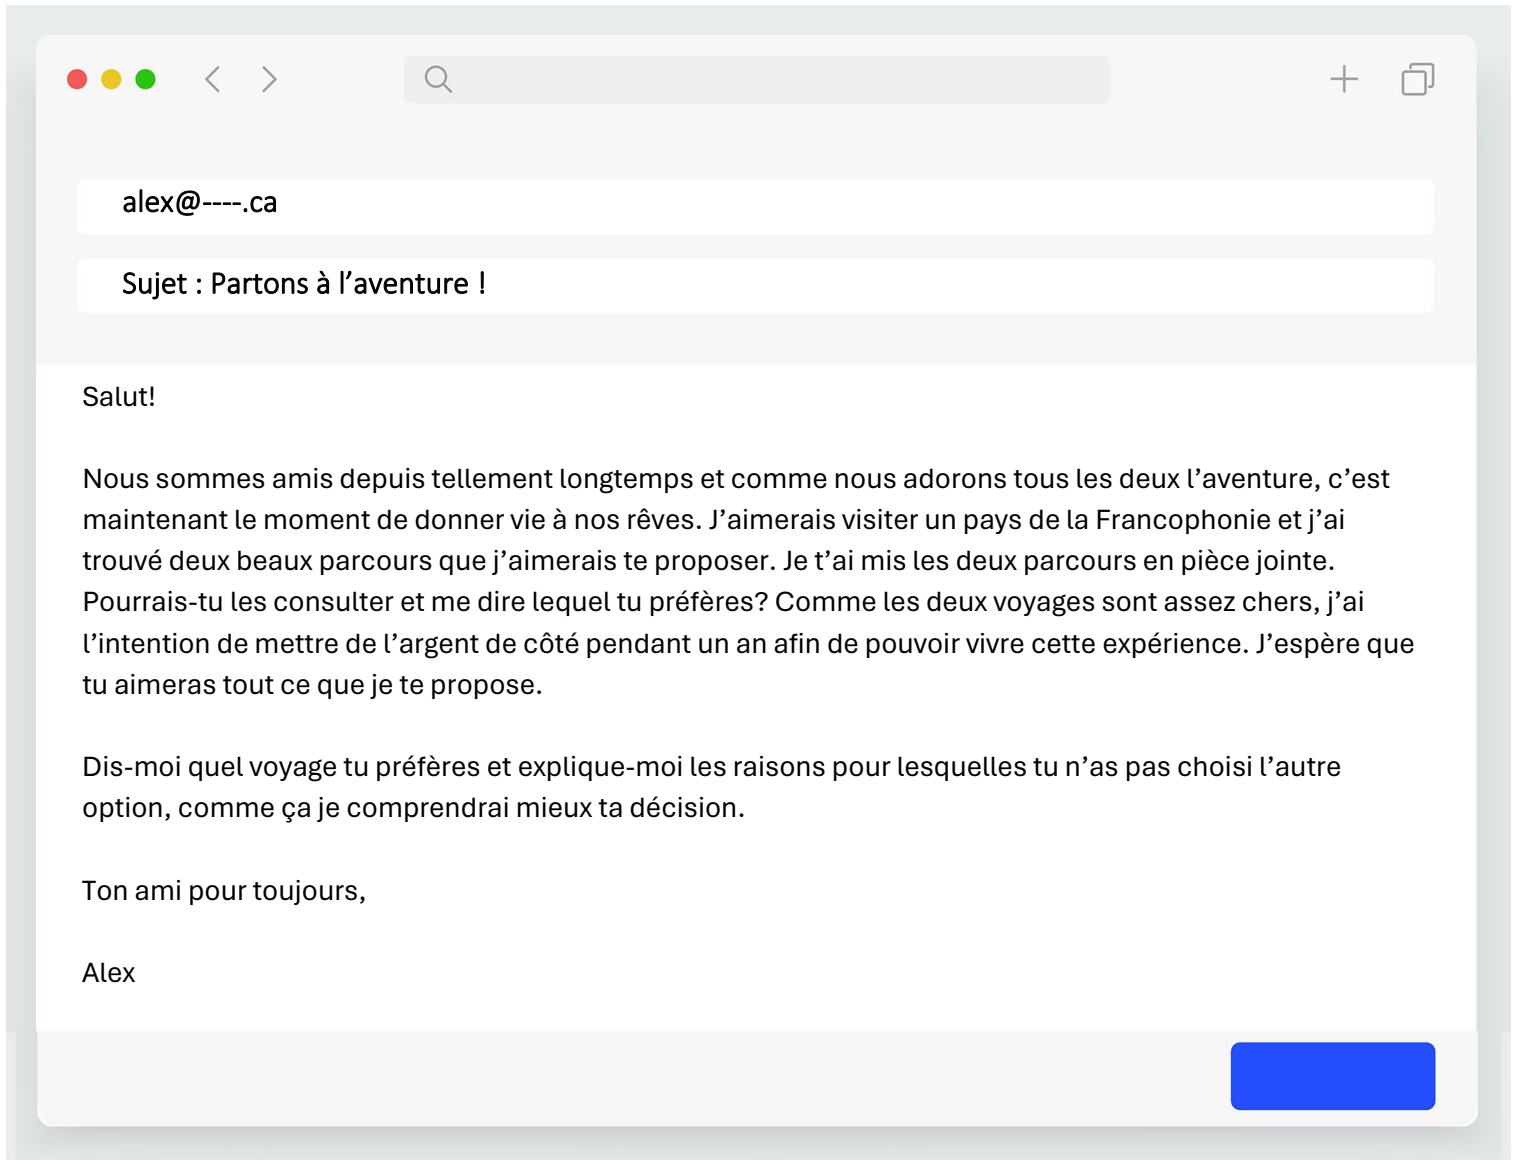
alex@----.ca

Sujet : Partons à l’aventure !

Salut!

Nous sommes amis depuis tellement longtemps et comme nous adorons tous les deux l’aventure, c’est maintenant le moment de donner vie à nos rêves. J’aimerais visiter un pays de la Francophonie et j’ai trouvé deux beaux parcours que j’aimerais te proposer. Je t’ai mis les deux parcours en pièce jointe. Pourrais-tu les consulter et me dire lequel tu préfères? Comme les deux voyages sont assez chers, j’ai l’intention de mettre de l’argent de côté pendant un an afin de pouvoir vivre cette expérience. J’espère que tu aimeras tout ce que je te propose.

Dis-moi quel voyage tu préfères et explique-moi les raisons pour lesquelles tu n’as pas choisi l’autre option, comme ça je comprendrai mieux ta décision.

Ton ami pour toujours,

Alex